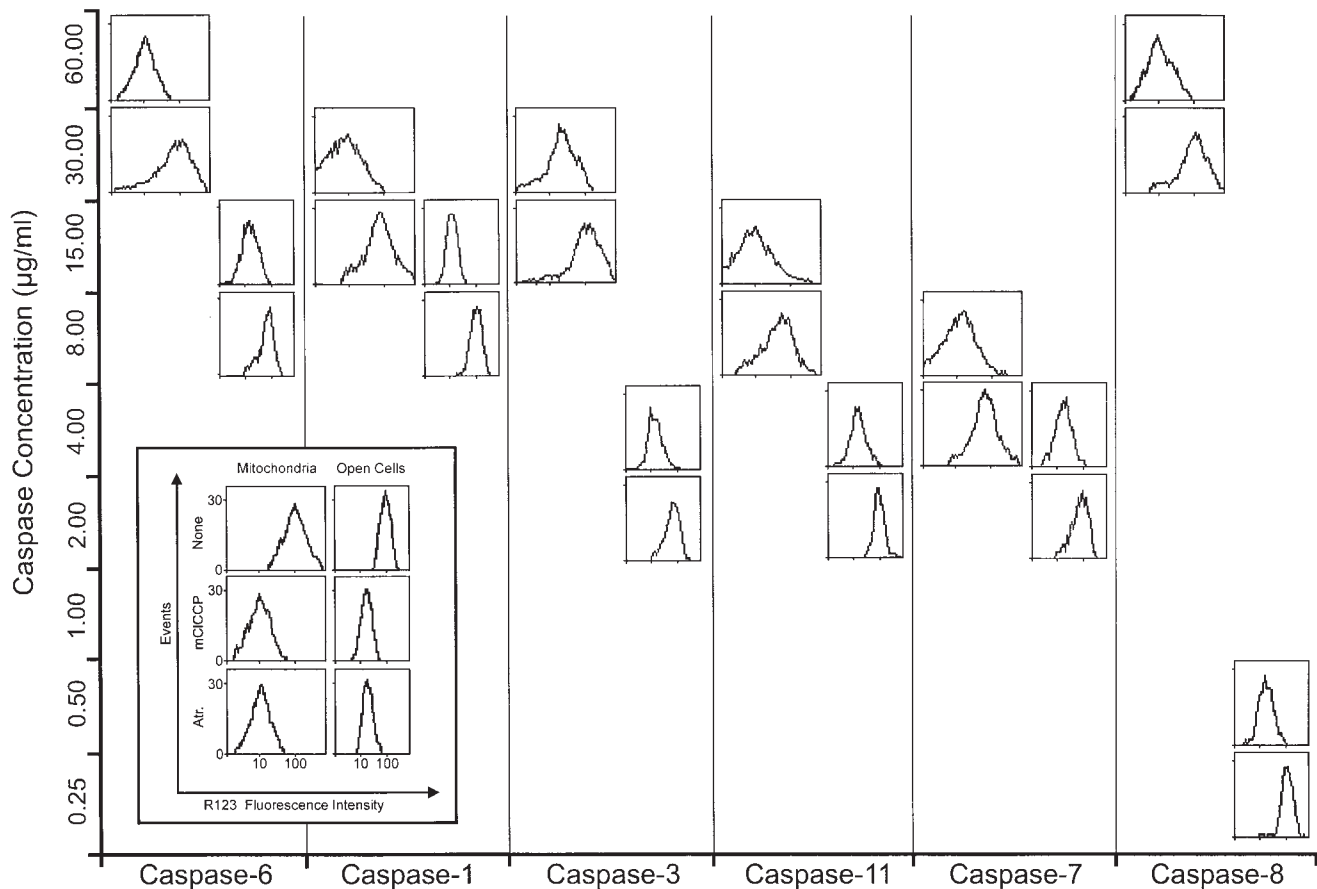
Caspase Concentration (μg/ml)

60.00
30.00
15.00
8.00
4.00
2.00
1.00
0.50
0.25

Mitochondria
Open Cells
Events
None
mClCCP
Atr.
30
0
30
0
30
0
10
100
10
100
R123 Fluorescence Intensity

Caspase-6
Caspase-1
Caspase-3
Caspase-11
Caspase-7
Caspase-8